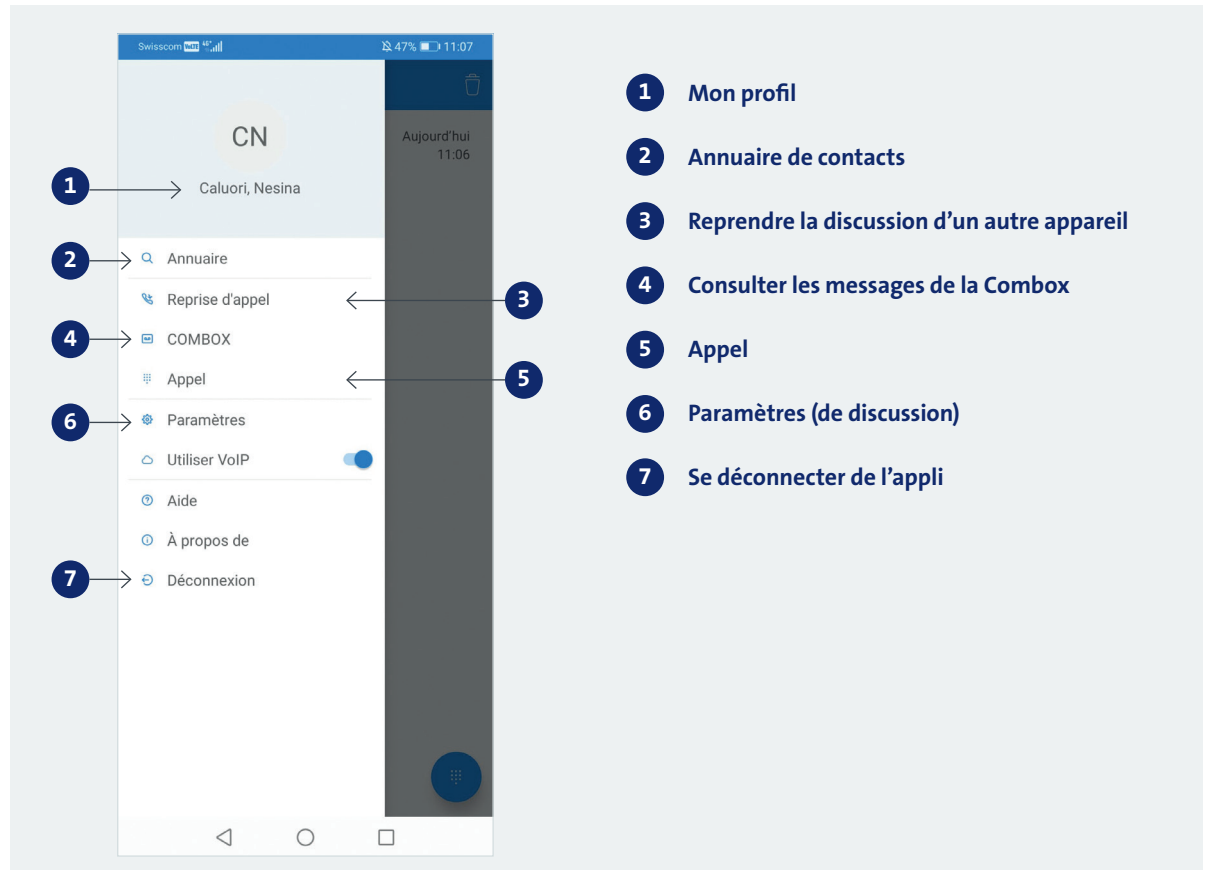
Swisscom VoLTE 4G 47% 11:07

CN

1 Caluori, Nesina

Aujourd'hui
11:06

2 Annuaire

Reprise d'appel 3

4 COMBOX

Appel 5

6 Paramètres

Utiliser VoIP

Aide

À propos de

7 Déconnexion

1 Mon profil

2 Annuaire de contacts

3 Reprendre la discussion d’un autre appareil

4 Consulter les messages de la Combox

5 Appel

6 Paramètres (de discussion)

7 Se déconnecter de l’appli